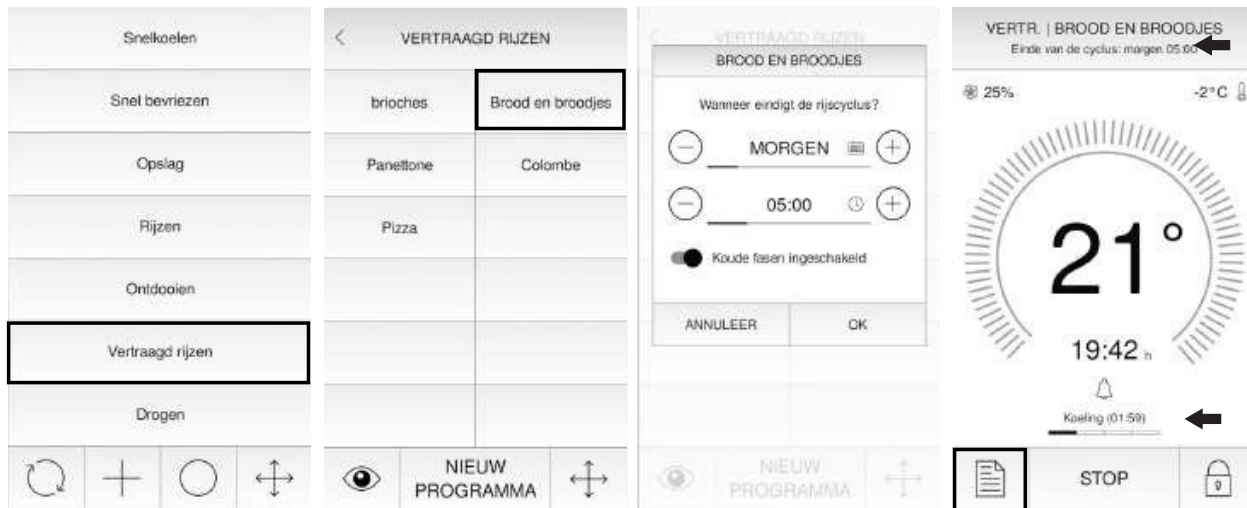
Snelkoelen

Snel bevriezen

Opslag

Rijzen

Ontdooien

Vertraagd rijzen

Drogen

VERTRAAGD RIJZEN

brioches

Brood en broodjes

Panettone

Colombe

Pizza

NIEUW PROGRAMMA

VERTRAAGD RIJZEN

BROOD EN BROODJES

Wanneer eindigt de rijscyclus?

MORGEN

05:00

Koude fasen ingeschakeld

ANNULEER

OK

NIEUW PROGRAMMA

VERTR. | BROOD EN BROODJES

Einde van de cyclus: morgen 05:00

25%

-2°C

21°

19:42 h

Koeling (01:59)

STOP